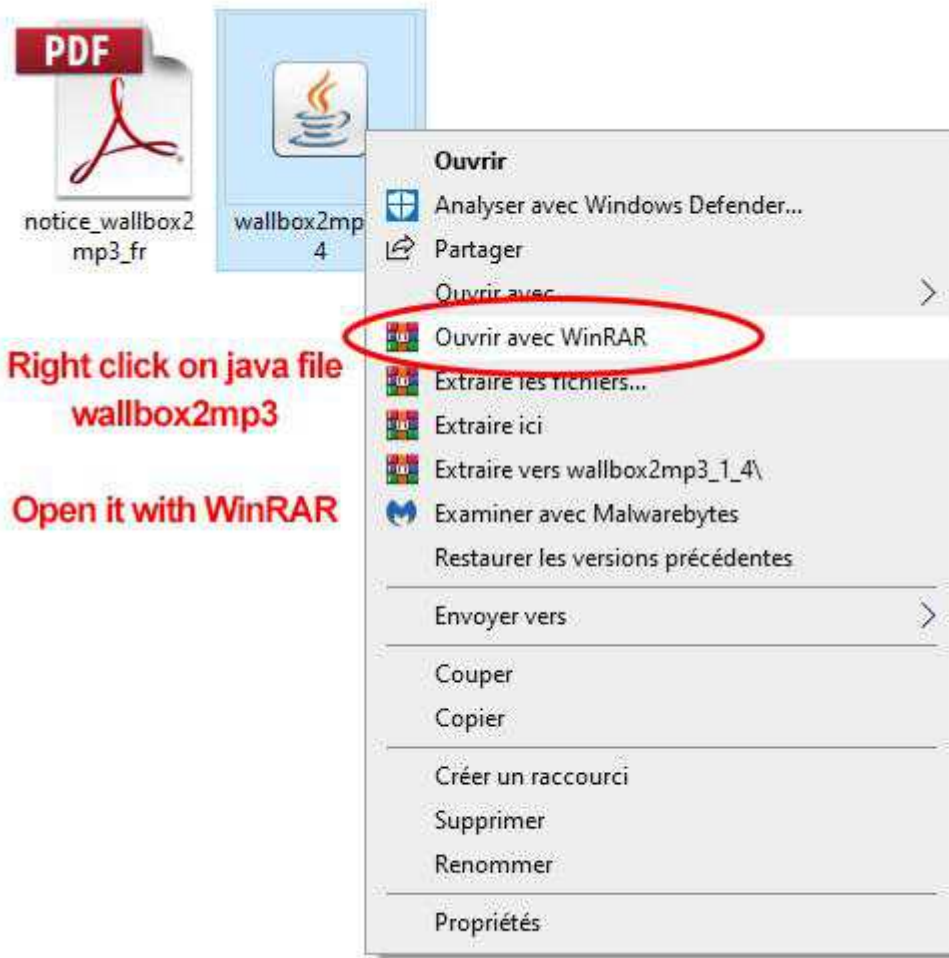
PDF

notice_wallbox2mp3_fr

wallbox2mp 4

Right click on java file wallbox2mp3

Open it with WinRAR

Ouvrir
Analyser avec Windows Defender...
Partager
Ouvrir avec
Ouvrir avec WinRAR
Extraire les fichiers...
Extraire ici
Extraire vers wallbox2mp3_1_4\
Examiner avec Malwarebytes
Restaurer les versions précédentes
Envoyer vers
Couper
Copier
Créer un raccourci
Supprimer
Renommer
Propriétés